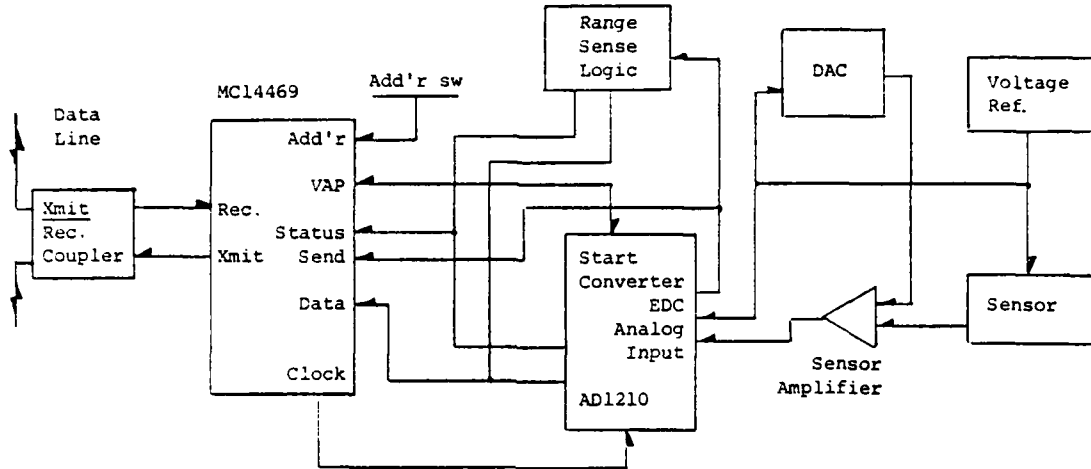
Range Sense Logic

DAC

Voltage Ref.

Add'r sw

MC14469

Data Line

Add'r

VAP

Xmit Rec. Coupler

Rec.

Xmit

Status

Send

Data

Clock

Start Converter

EDC

Analog Input

AD1210

Sensor

Sensor Amplifier